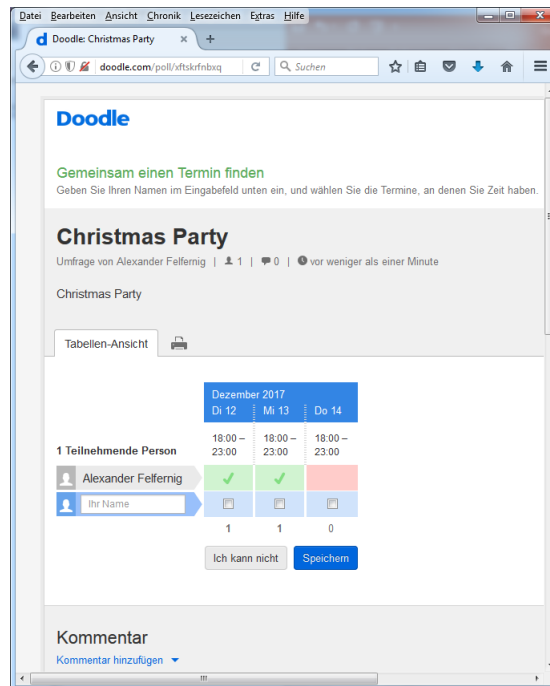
Datei Bearbeiten Ansicht Chronik Lesezeichen Extras Hilfe

Doodle: Christmas Party ×

doodle.com/poll/xftskrfnbxq

Suchen

Doodle

Gemeinsam einen Termin finden
Geben Sie Ihren Namen im Eingabefeld unten ein, und wählen Sie die Termine, an denen Sie Zeit haben.

Christmas Party

Umfrage von Alexander Felfernig | 1 | 0 | vor weniger als einer Minute

Christmas Party

Tabellen-Ansicht

| | Dezember 2017 Di 12 | Mi 13 | Do 14 |
|---|---|---|---|
| 1 Teilnehmende Person | 18:00 – 23:00 | 18:00 – 23:00 | 18:00 – 23:00 |
| Alexander Felfernig | ✓ | ✓ | |
| Ihr Name | | | |
| | 1 | 1 | 0 |

Ich kann nicht Speichern

Kommentar

Kommentar hinzufügen